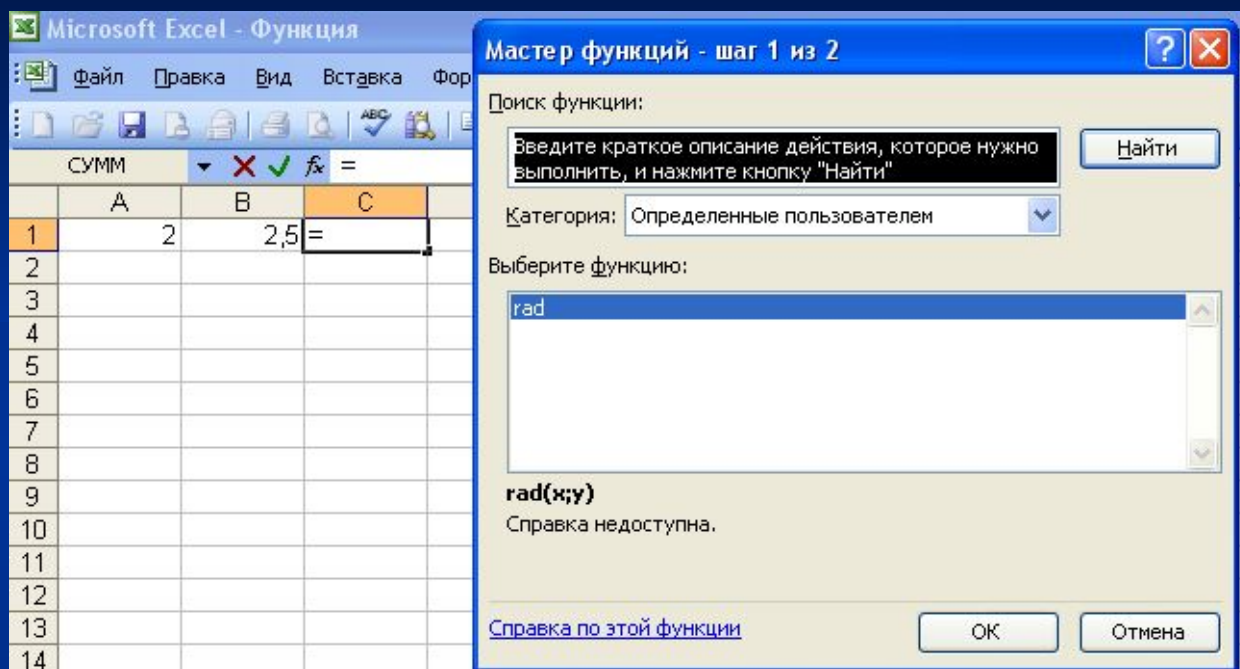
Microsoft Excel - Функция

Файл Правка Вид Вставка Фор

СУММ $\times$ ✓ $f_x$ =

|  | A | B | C |
|---|---|---|---|
| 1 | 2 | 2,5 | = |
| 2 |  |  |  |
| 3 |  |  |  |
| 4 |  |  |  |
| 5 |  |  |  |
| 6 |  |  |  |
| 7 |  |  |  |
| 8 |  |  |  |
| 9 |  |  |  |
| 10 |  |  |  |
| 11 |  |  |  |
| 12 |  |  |  |
| 13 |  |  |  |
| 14 |  |  |  |

Мастер функций - шаг 1 из 2

Поиск функции:

Введите краткое описание действия, которое нужно выполнить, и нажмите кнопку "Найти"

Найти

Категория: Определенные пользователем

Выберите функцию:

rad

rad(x;y)

Справка недоступна.

Справка по этой функции

ОК

Отмена